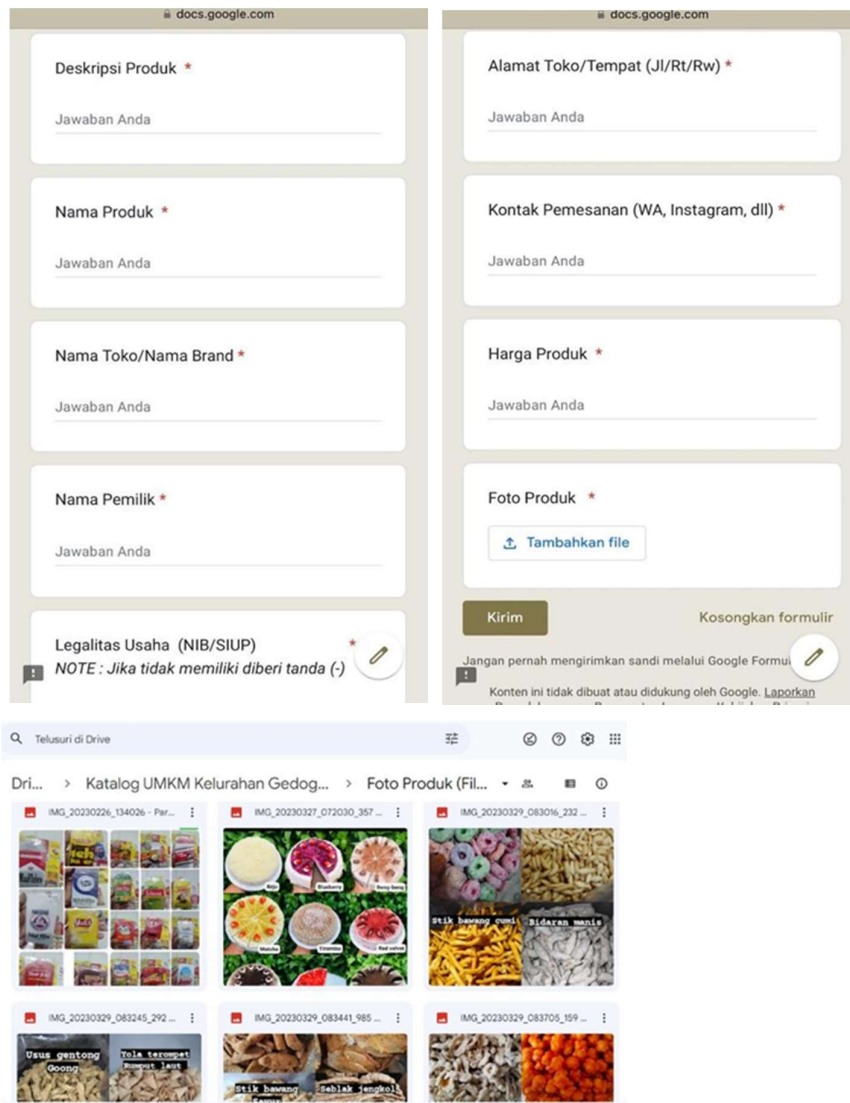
docs.google.com

Deskripsi Produk *

Jawaban Anda

Nama Produk *

Jawaban Anda

Nama Toko/Nama Brand *

Jawaban Anda

Nama Pemilik *

Jawaban Anda

Legalitas Usaha (NIB/SIUP) *
NOTE : Jika tidak memiliki diberi tanda (-)

docs.google.com

Alamat Toko/Tempat (Jl/Rt/Rw) *

Jawaban Anda

Kontak Pemesanan (WA, Instagram, dll) *

Jawaban Anda

Harga Produk *

Jawaban Anda

Foto Produk *

Tambahkan file

Kirim

Kosongkan formulir

Jangan pernah mengirimkan sandi melalui Google Formu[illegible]

Konten ini tidak dibuat atau didukung oleh Google. Laporkan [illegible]

Telusuri di Drive

Dri... > Katalog UMKM Kelurahan Gedog... > Foto Produk (Fil...

IMG_20230226_134026 - Par...

IMG_20230327_072030_357 ...

IMG_20230329_083016_232 ...

Stik bawang cumi
Bidaran manis

IMG_20230329_083245_292 ...

Usus gentong
Goong
Tola terompet
Rumput laut

IMG_20230329_083441_985 ...

Stik bawang
Seblak jengkol

IMG_20230329_083705_159 ...